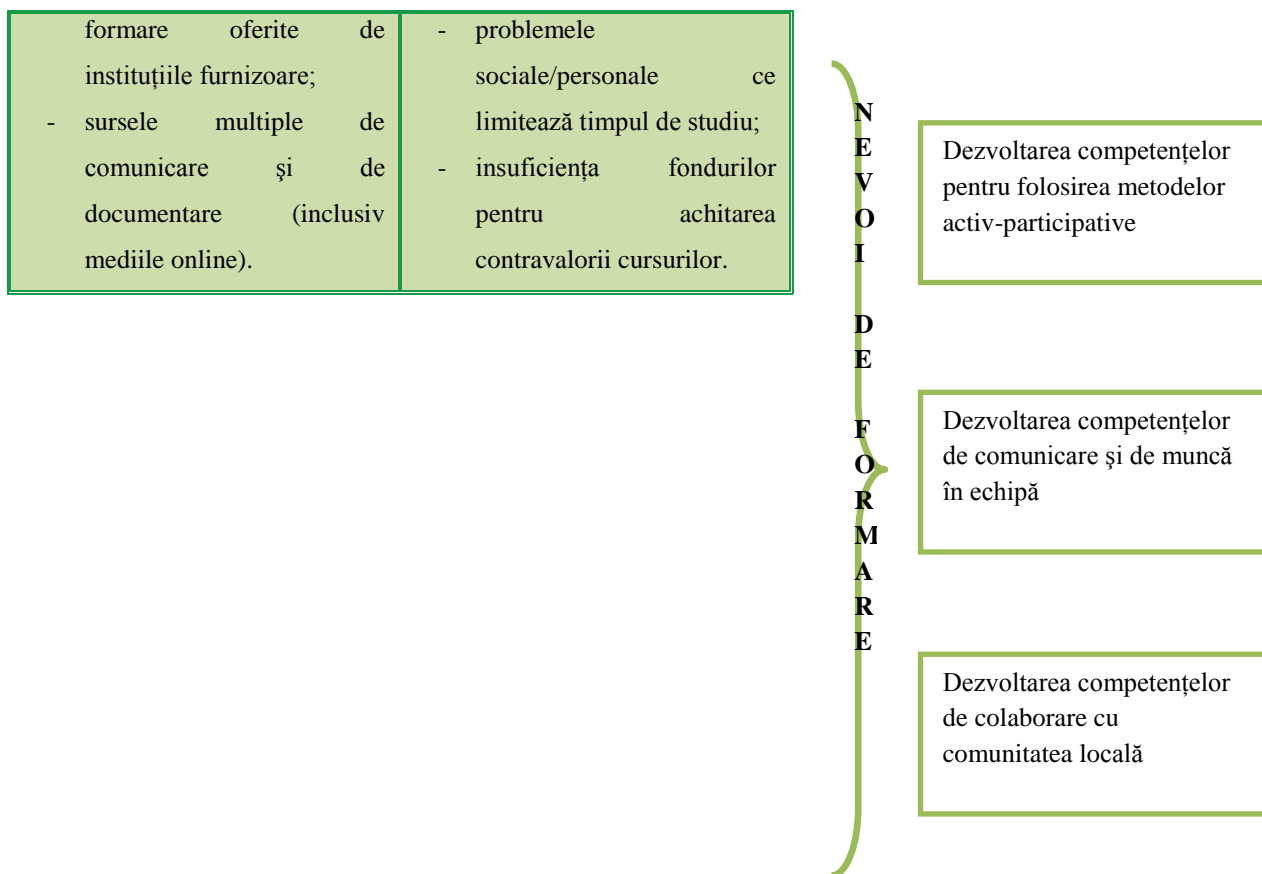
| formare oferite de instituțiile furnizoare;<br>- sursele multiple de comunicare şi de documentare (inclusiv mediile online). | - problemele sociale/personale ce limitează timpul de studiu;<br>- insuficiența fondurilor pentru achitarea contravalorii cursurilor. |
|---|---|

N
E
V
O
I

D
E

F
O
R
M
A
R
E

Dezvoltarea competenţelor pentru folosirea metodelor activ-participative

Dezvoltarea competenţelor de comunicare şi de muncă în echipă

Dezvoltarea competenţelor de colaborare cu comunitatea locală